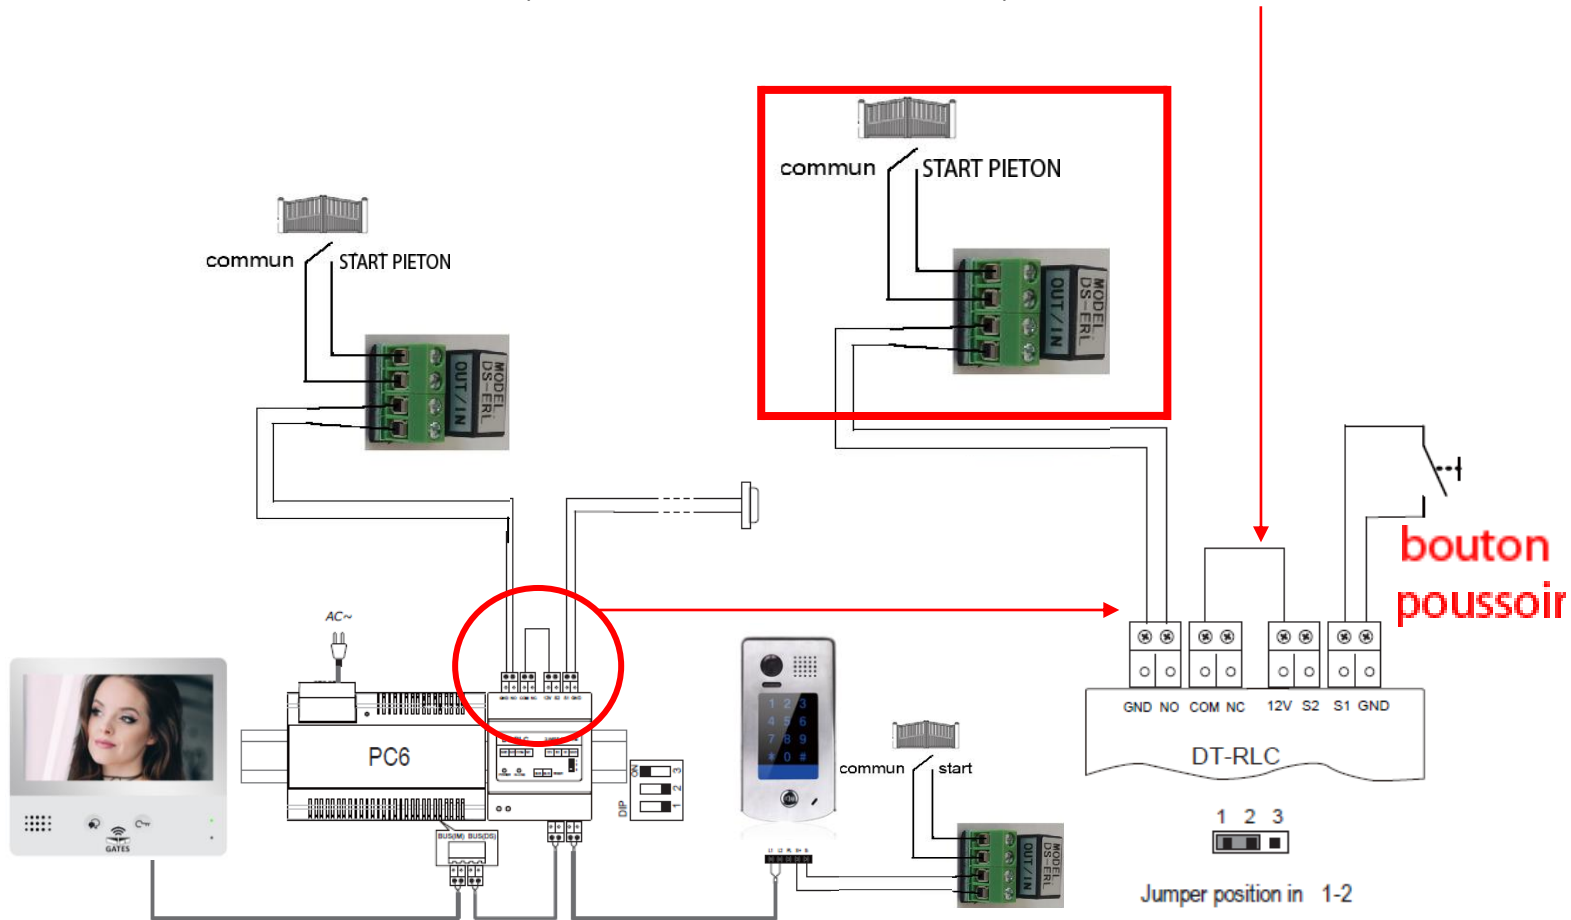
commun START PIETON

MODEL DS-ERL OUT/IN

commun START PIETON

MODEL DS-ERL OUT/IN

bouton poussoir

AC~

PC6

DIP ON 3 2 1

BUS(M) BUS(DS)

GATES

1 2 3
4 5 6
7 8 9
0 #

commun start

MODEL DS-ERL OUT/IN

GND NO COM NC 12V S2 S1 GND

DT-RLC

1 2 3

Jumper position in 1-2